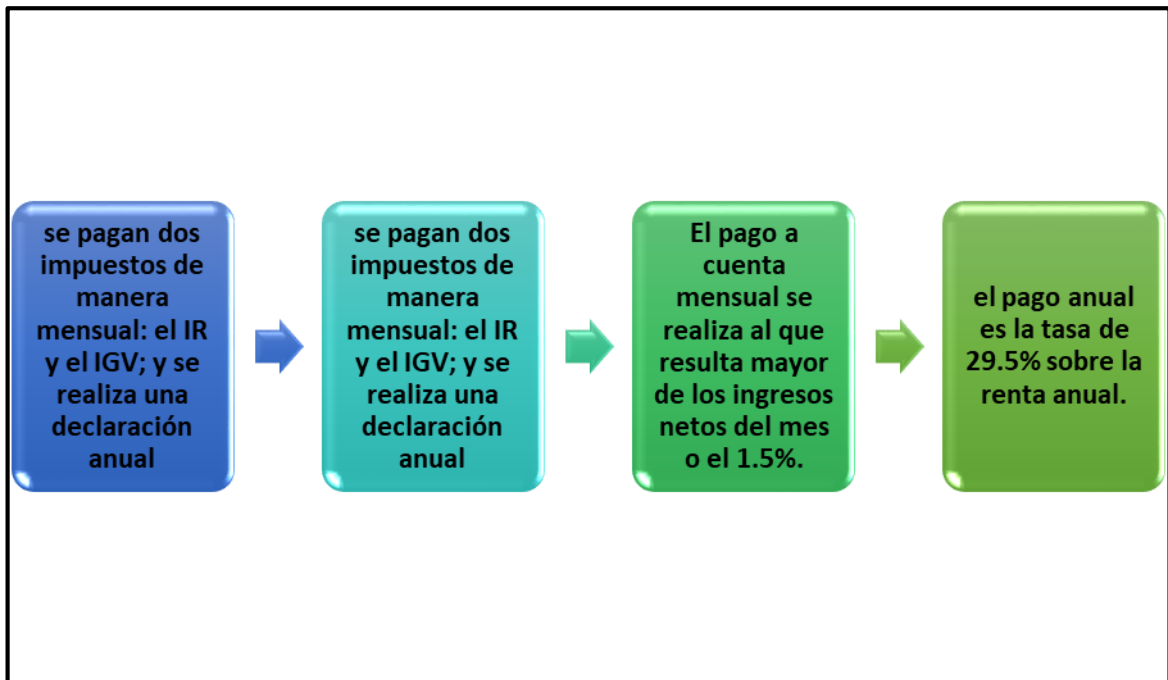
se pagan dos impuestos de manera mensual: el IR y el IGV; y se realiza una declaración anual

se pagan dos impuestos de manera mensual: el IR y el IGV; y se realiza una declaración anual

El pago a cuenta mensual se realiza al que resulta mayor de los ingresos netos del mes o el 1.5%.

el pago anual es la tasa de 29.5% sobre la renta anual.